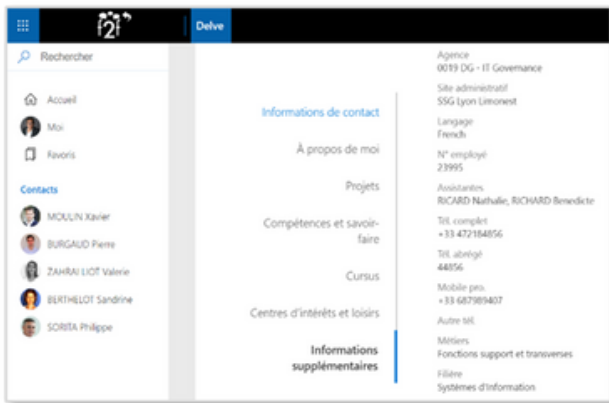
i2i

Delve

Rechercher

Accueil

Moi

Favoris

Contacts

MOULIN Xavier

BURGAUD Pierre

ZAHRAI LIOT Valerie

BERTHELOT Sandrine

SORITA Philippe

Informations de contact

À propos de moi

Projets

Compétences et savoir-faire

Cursus

Centres d'intérêts et loisirs

Informations supplémentaires

Agence
0019 DG - IT Governance

Site administratif
SSG Lyon Limonest

Langage
French

N° employé
23995

Assistantes
RICARD Nathalie, RICHARD Benedicte

Tél. complet
+33 472184856

Tél. abrégé
44856

Mobile pro.
+33 687989407

Autre tél.

Métiers
Fonctions support et transverses

Filière
Systèmes d'Information